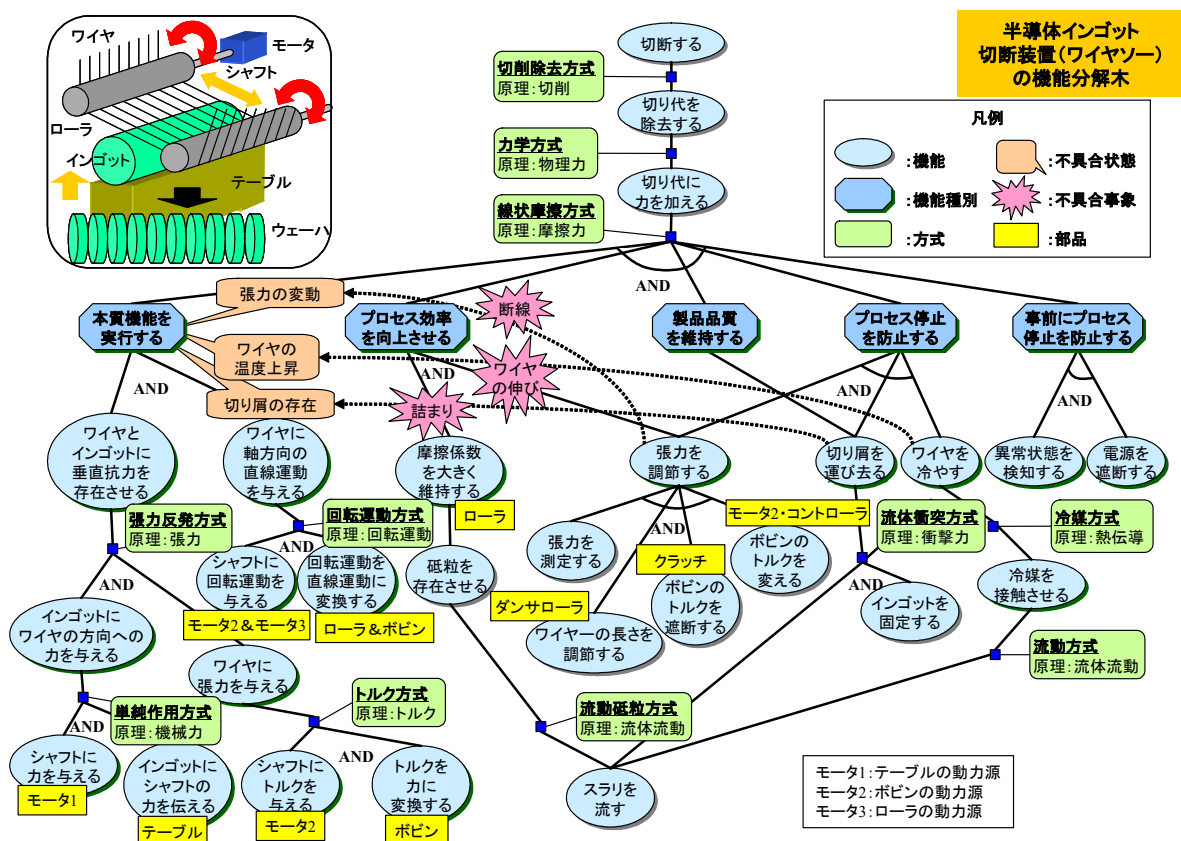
半導体インゴット
切断装置（ワイヤソー）
の機能分解木

ワイヤ
モータ
シャフト
ローラ
インゴット
テーブル
ウェーハ

凡例
:機能
:不具合状態
:機能種別
:不具合事象
:方式
:部品

切断する
切削除去方式
原理:切削
切り代を除去する
力学方式
原理:物理力
切り代に力を加える
線状摩擦方式
原理:摩擦力
AND

張力の変動
ワイヤの温度上昇
切り屑の存在
断線
ワイヤの伸び
詰まり

本質機能を実行する
プロセス効率を向上させる
製品品質を維持する
プロセス停止を防止する
事前にプロセス停止を防止する

AND
AND
AND
AND

ワイヤとインゴットに垂直抗力を存在させる
ワイヤに軸方向の直線運動を与える
摩擦係数を大きく維持する
ローラ
張力を調節する
切り屑を運び去る
ワイヤを冷やす
異常状態を検知する
電源を遮断する

張力反発方式
原理:張力
回転運動方式
原理:回転運動
AND
シャフトに回転運動を与える
回転運動を直線運動に変換する
ローラ＆ボビン
モータ2＆モータ3
砥粒を存在させる
モータ2・コントローラ
張力を測定する
AND
クラッチ
ボビンのトルクを変える
ボビンのトルクを遮断する
ダンサローラ
ワイヤーの長さを調節する
流体衝突方式
原理:衝撃力
AND
インゴットを固定する
冷媒方式
原理:熱伝導
冷媒を接触させる
流動方式
原理:流体流動

AND
インゴットにワイヤの方向への力を与える
ワイヤに張力を与える
単純作用方式
原理:機械力
トルク方式
原理:トルク
AND
AND
シャフトに力を与える
モータ1
インゴットにシャフトの力を伝える
テーブル
シャフトにトルクを与える
モータ2
トルクを力に変換する
ボビン
流動砥粒方式
原理:流体流動
スラリを流す

モータ1:テーブルの動力源
モータ2:ボビンの動力源
モータ3:ローラの動力源